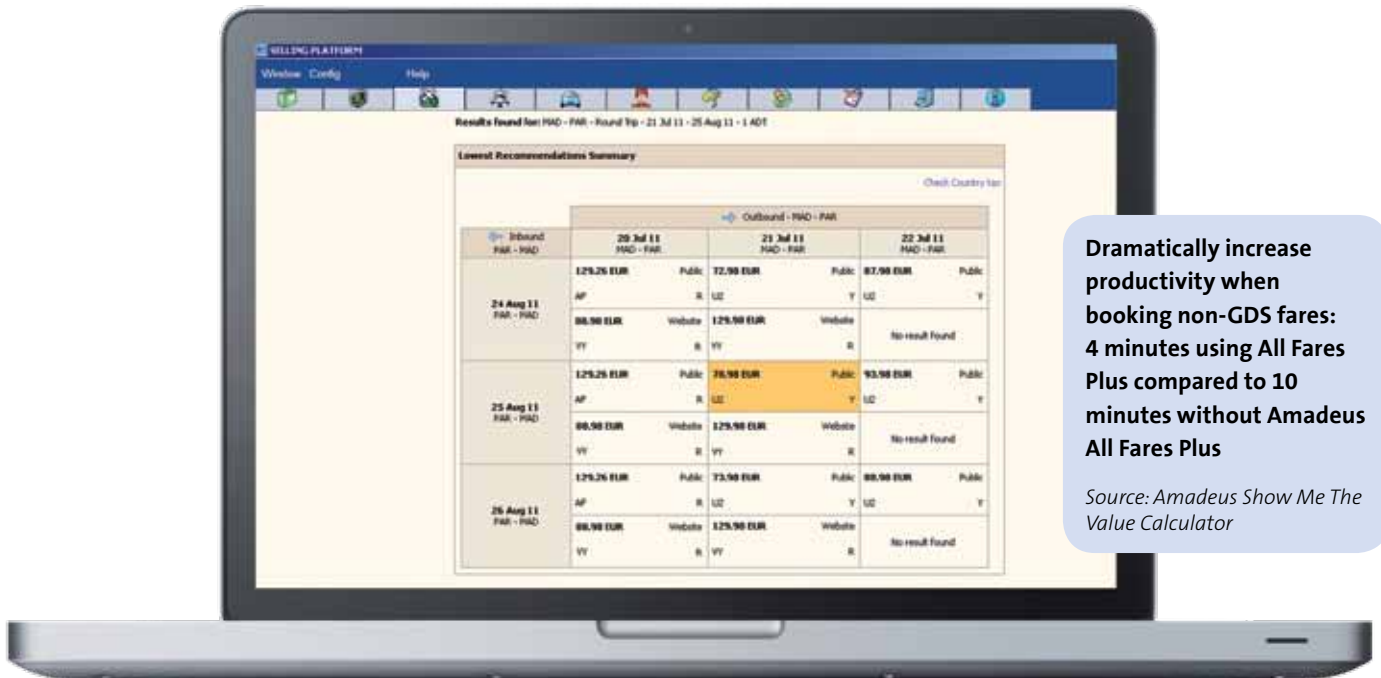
SELLING PLATFORM

Window Config Help

Results found for: MAD - PAR - Round Trip - 21 Jul 11 - 25 Aug 11 - 1 ADT

Lowest Recommendations Summary

Check Country tax

| | Outbound - MAD - PAR | | |
|---|---|---|---|
| Inbound PAR - MAD | 20 Jul 11 MAD - PAR | 21 Jul 11 MAD - PAR | 22 Jul 11 MAD - PAR |
| 24 Aug 11 PAR - MAD | 129.26 EUR Public AF R | 72.98 EUR Public U2 Y | 87.98 EUR Public U2 Y |
| | 88.98 EUR Website VY R | 129.98 EUR Website VY R | No result found |
| 25 Aug 11 PAR - MAD | 129.26 EUR Public AF R | 78.98 EUR Public U2 Y | 93.98 EUR Public U2 Y |
| | 88.98 EUR Website VY R | 129.98 EUR Website VY R | No result found |
| 26 Aug 11 PAR - MAD | 129.26 EUR Public AF R | 73.98 EUR Public U2 Y | 88.98 EUR Public U2 Y |
| | 88.98 EUR Website VY R | 129.98 EUR Website VY R | No result found |

Dramatically increase productivity when booking non-GDS fares: 4 minutes using All Fares Plus compared to 10 minutes without Amadeus All Fares Plus

Source: Amadeus Show Me The Value Calculator